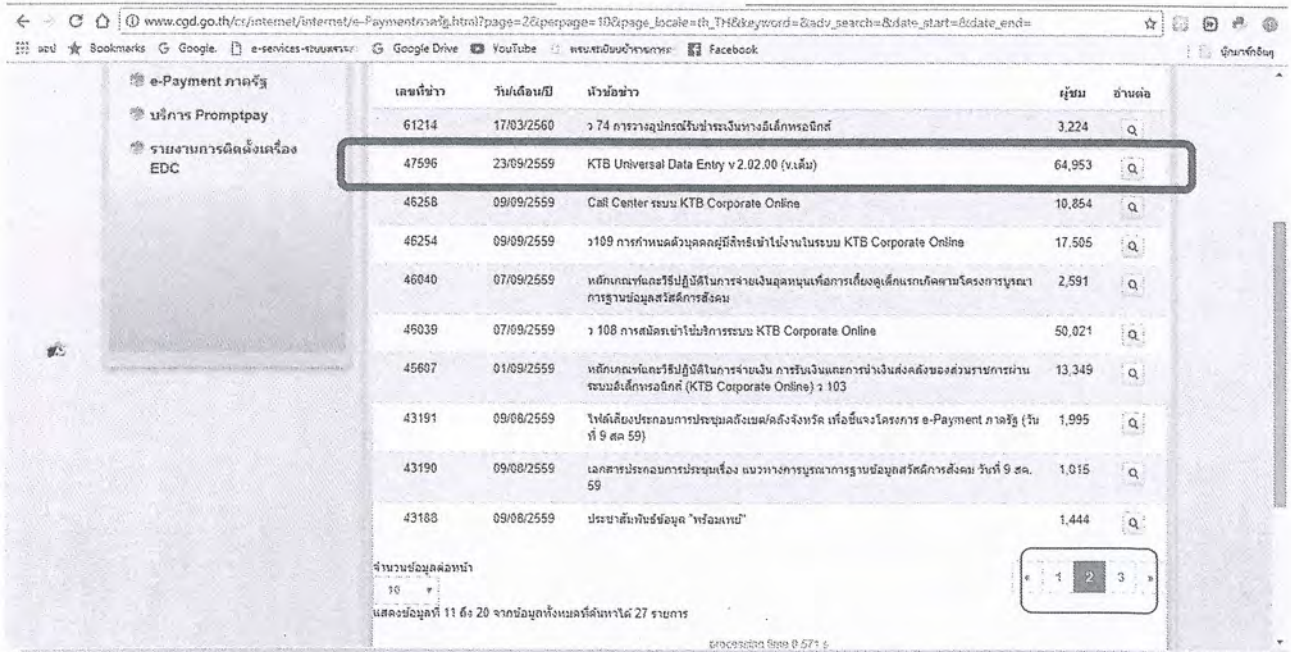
www.cgd.go.th/cs/internet/internet/e-Paymentภาครัฐ.html?page=2&perpage=10&page_locale=th_TH&keyword=&adv_search=&date_start=&date_end=

แอป Bookmarks Google. e-services-ระบบสารสน Google Drive YouTube ทะเบียนข้าราชการ Facebook บุ๊กมาร์กอื่นๆ

e-Payment ภาครัฐ
บริการ Promptpay
รายงานการติดตั้งเครื่อง EDC

| เลขที่ข่าว | วัน/เดือน/ปี | หัวข้อข่าว | ผู้ชม | อ่านต่อ |
|---|---|---|---|---|
| 61214 | 17/03/2560 | ว 74 การวางอุปกรณ์รับชำระเงินทางอิเล็กทรอนิกส์ | 3,224 | |
| 47596 | 23/09/2559 | KTB Universal Data Entry v 2.02.00 (v.เดิม) | 64,953 | |
| 46258 | 09/09/2559 | Call Center ระบบ KTB Corporate Online | 10,854 | |
| 46254 | 09/09/2559 | ว109 การกำหนดตัวบุคคลผู้มีสิทธิเข้าใช้งานในระบบ KTB Corporate Online | 17,505 | |
| 46040 | 07/09/2559 | หลักเกณฑ์และวิธีปฏิบัติในการจ่ายเงินอุดหนุนเพื่อการเลี้ยงดูเด็กแรกเกิดตามโครงการบูรณาการฐานข้อมูลสวัสดิการสังคม | 2,591 | |
| 46039 | 07/09/2559 | ว 108 การสมัครเข้าใช้บริการระบบ KTB Corporate Online | 50,021 | |
| 45607 | 01/09/2559 | หลักเกณฑ์และวิธีปฏิบัติในการจ่ายเงิน การรับเงินและการนำเงินส่งคลังของส่วนราชการผ่านระบบอิเล็กทรอนิกส์ (KTB Corporate Online) ว 103 | 13,349 | |
| 43191 | 09/08/2559 | ไฟล์เสียงประกอบการประชุมคลังเขต/คลังจังหวัด เพื่อชี้แจงโครงการ e-Payment ภาครัฐ (วันที่ 9 สค 59) | 1,995 | |
| 43190 | 09/08/2559 | เอกสารประกอบการประชุมเรื่อง แนวทางการบูรณาการฐานข้อมูลสวัสดิการสังคม วันที่ 9 สค. 59 | 1,015 | |
| 43188 | 09/08/2559 | ประชาสัมพันธ์ข้อมูล "พร้อมเพย์" | 1,444 | |

จำนวนข้อมูลต่อหน้า
10

« 1 2 3 »

แสดงข้อมูลที่ 11 ถึง 20 จากข้อมูลทั้งหมดที่ค้นหาได้ 27 รายการ

processing time 0.571 s